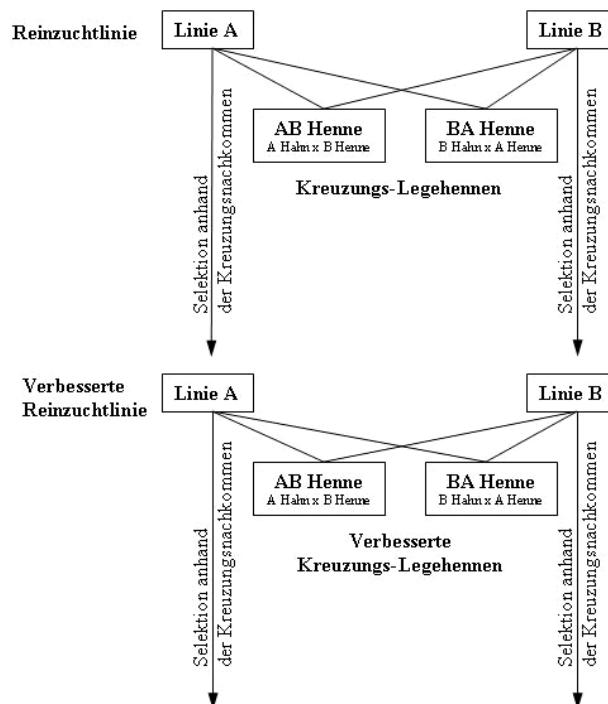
Reinzuchtlinie

Linie A

Linie B

AB Henne
A Hahn x B Henne

BA Henne
B Hahn x A Henne

Kreuzungs-Legehennen

Selektion anhand der Kreuzungsnachkommen

Selektion anhand der Kreuzungsnachkommen

Verbesserte Reinzuchtlinie

Linie A

Linie B

AB Henne
A Hahn x B Henne

BA Henne
B Hahn x A Henne

Verbesserte Kreuzungs-Legehennen

Selektion anhand der Kreuzungsnachkommen

Selektion anhand der Kreuzungsnachkommen